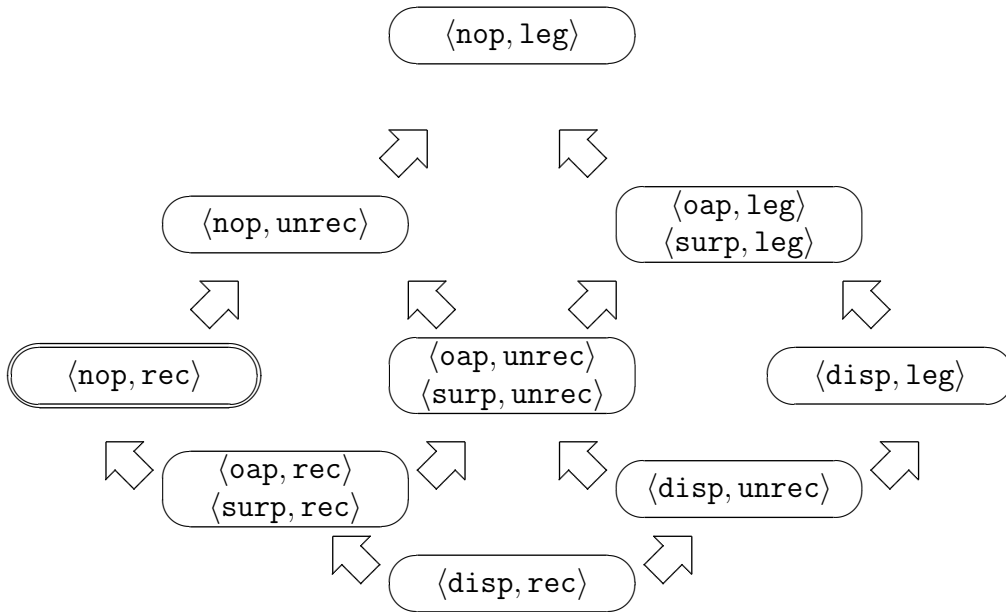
$\langle \texttt{nop}, \texttt{leg} \rangle$

$\langle \texttt{nop}, \texttt{unrec} \rangle$

$\langle \texttt{oap}, \texttt{leg} \rangle$
$\langle \texttt{surp}, \texttt{leg} \rangle$

$\langle \texttt{nop}, \texttt{rec} \rangle$

$\langle \texttt{oap}, \texttt{unrec} \rangle$
$\langle \texttt{surp}, \texttt{unrec} \rangle$

$\langle \texttt{disp}, \texttt{leg} \rangle$

$\langle \texttt{oap}, \texttt{rec} \rangle$
$\langle \texttt{surp}, \texttt{rec} \rangle$

$\langle \texttt{disp}, \texttt{unrec} \rangle$

$\langle \texttt{disp}, \texttt{rec} \rangle$